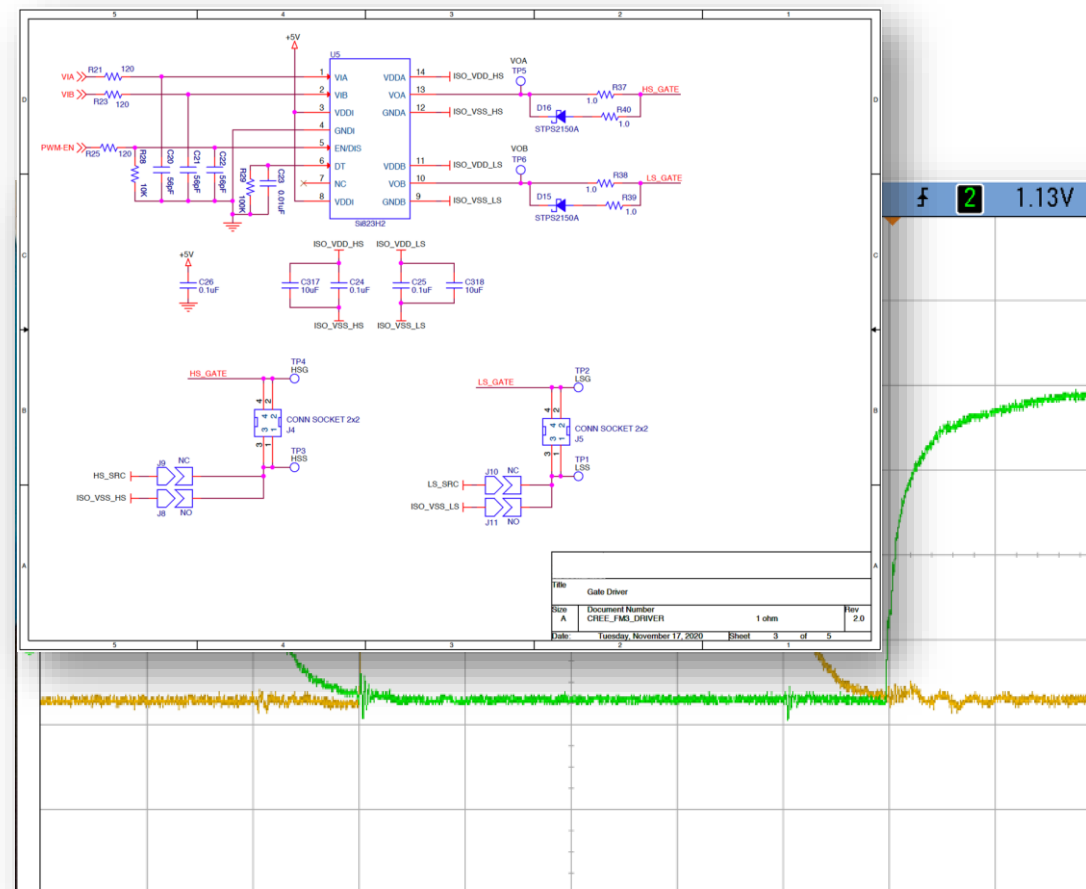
5 4 3 2 1

D C B A

+5V

U5

VIA R21 120
VIB R23 120
PWM-EN R25 120

R28 10K
C20 56pF
C21 56pF
C22 56pF
R29 100K
C23 0.01uF

1 VIA
2 VIB
3 VDDI
4 GNDI
5 EN/DIS
6 DT
7 NC
8 VDDI

VDDA 14
VOA 13
GNDA 12
VDDB 11
VOB 10
GNDB 9

Si823H2

ISO_VDD_HS
ISO_VSS_HS
ISO_VDD_LS
ISO_VSS_LS

VOA TP5
R37 1.0
HS_GATE
D16 STPS2150A
R40 1.0

VOB TP6
R38 1.0
LS_GATE
D15 STPS2150A
R39 1.0

+5V
C26 0.1uF

ISO_VDD_HS
C317 10uF
C24 0.1uF
ISO_VSS_HS

ISO_VDD_LS
C25 0.1uF
C318 10uF
ISO_VSS_LS

HS_GATE
TP4 HSG
CONN SOCKET 2x2 J4
TP3 HSS
HS_SRC J9 NC
ISO_VSS_HS J8 NO

LS_GATE
TP2 LSG
CONN SOCKET 2x2 J5
TP1 LSS
LS_SRC J10 NC
ISO_VSS_LS J11 NO

2 1.13V

| Title | | | |
|---|---|---|---|
| | Gate Driver | | |
| Size | Document Number | | Rev |
| A | CREE_FM3_DRIVER | 1 ohm | 2.0 |
| Date: | Tuesday, November 17, 2020 | Sheet 3 of 5 | |